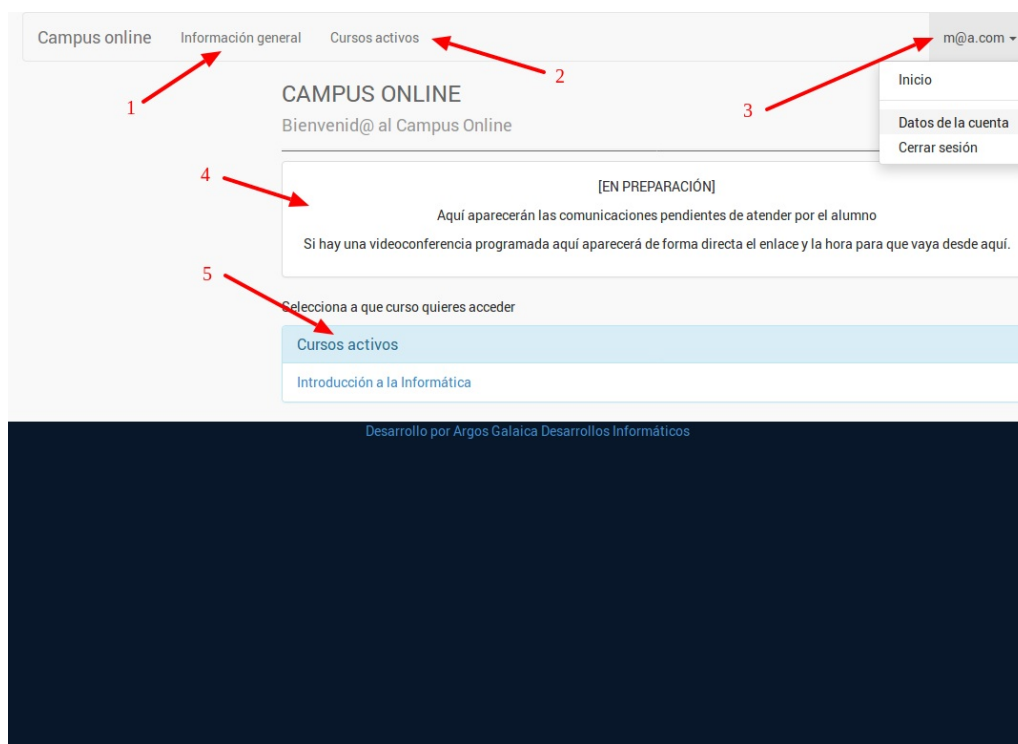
Campus online Información general Cursos activos m@a.com

1

2

3

Inicio

Datos de la cuenta

Cerrar sesión

CAMPUS ONLINE

Bienvenid@ al Campus Online

4

[EN PREPARACIÓN]

Aquí aparecerán las comunicaciones pendientes de atender por el alumno

Si hay una videoconferencia programada aquí aparecerá de forma directa el enlace y la hora para que vaya desde aquí.

5

Selecciona a que curso quieres acceder

Cursos activos

Introducción a la Informática

Desarrollo por Argos Galaica Desarrollos Informáticos